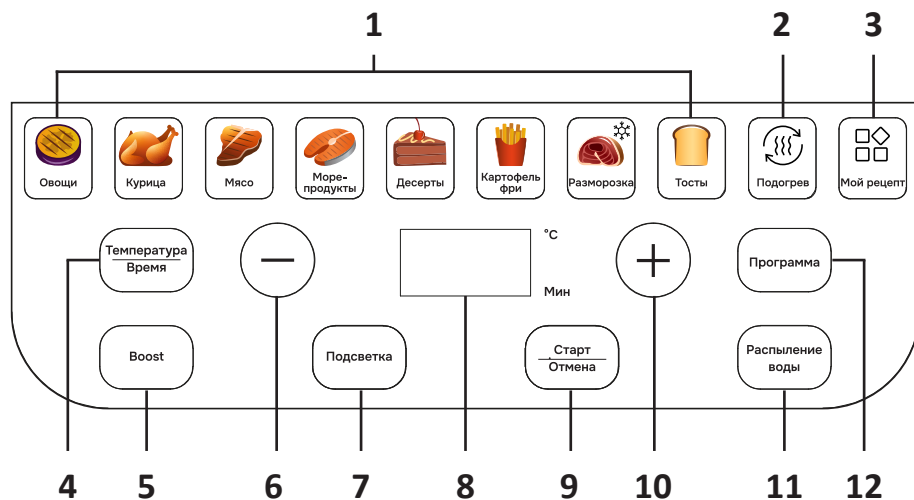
1 2 3

Овощи
Курица
Мясо
Море-продукты
Десерты
Картофель фри
Разморозка
Тосты
Подогрев
Мой рецепт

Температура
Время

—

°C

Мин

+

Программа

Boost

Подсветка

Старт
Отмена

Распыление воды

4 5 6 7 8 9 10 11 12